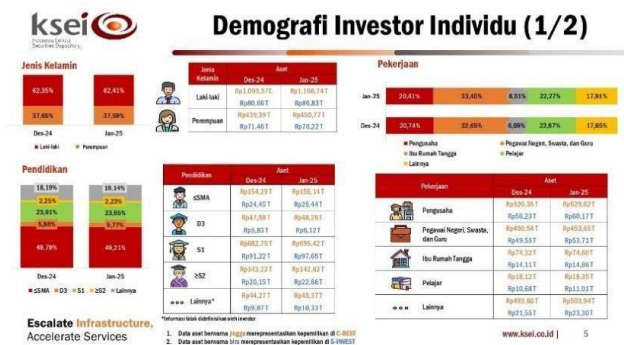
ksei Indonesia Central Securities Depository

Demografi Investor Individu (1/2)

Jenis Kelamin

| Des-24 | Jan-25 |
|---|---|
| 62,35% | 62,41% |
| 37,65% | 37,59% |

Laki-laki Perempuan

| Jenis Kelamin | Aset Des-24 | Aset Jan-25 |
|---|---|---|
| Laki-laki | Rp1.095,57T | Rp1.108,74T |
| | Rp80,66T | Rp86,83T |
| Perempuan | Rp439,39T | Rp450,77T |
| | Rp71,46T | Rp76,22T |

Pekerjaan

| | | | | | |
|---|---|---|---|---|---|
| Jan-25 | 20,41% | 33,40% | 6,01% | 22,27% | 17,91% |
| Des-24 | 20,74% | 32,65% | 6,09% | 22,67% | 17,85% |

Pengusaha Pegawai Negeri, Swasta, dan Guru Ibu Rumah Tangga Pelajar Lainnya

Pendidikan

| Des-24 | Jan-25 |
|---|---|
| 18,19% | 18,14% |
| 2,25% | 2,23% |
| 23,91% | 23,65% |
| 5,85% | 5,77% |
| 49,79% | 49,21% |

≤SMA D3 S1 ≥S2 Lainnya

| Pendidikan | Aset Des-24 | Aset Jan-25 |
|---|---|---|
| ≤SMA | Rp154,29T | Rp156,14T |
| | Rp24,45T | Rp25,44T |
| D3 | Rp47,59T | Rp48,26T |
| | Rp5,83T | Rp6,12T |
| S1 | Rp682,70T | Rp695,42T |
| | Rp91,22T | Rp97,65T |
| ≥S2 | Rp143,22T | Rp142,62T |
| | Rp20,15T | Rp22,66T |
| Lainnya* | Rp44,27T | Rp43,37T |
| | Rp9,97T | Rp16,31T |

| Pekerjaan | Aset Des-24 | Aset Jan-25 |
|---|---|---|
| Pengusaha | Rp520,35T | Rp529,82T |
| | Rp56,23T | Rp60,17T |
| Pegawai Negeri, Swasta, dan Guru | Rp450,54T | Rp453,65T |
| | Rp49,55T | Rp53,71T |
| Ibu Rumah Tangga | Rp74,32T | Rp74,60T |
| | Rp14,11T | Rp14,66T |
| Pelajar | Rp18,12T | Rp18,35T |
| | Rp10,68T | Rp11,01T |
| Lainnya | Rp493,60T | Rp503,94T |
| | Rp21,55T | Rp23,30T |

*Informasi tidak didefinisikan oleh investor

1. Data aset bernama jingga merepresentasikan kepemilikan di C-BEST
2. Data aset bernama biru merepresentasikan kepemilikan di S-INVEST

Escalate Infrastructure, Accelerate Services

www.ksei.co.id | 5